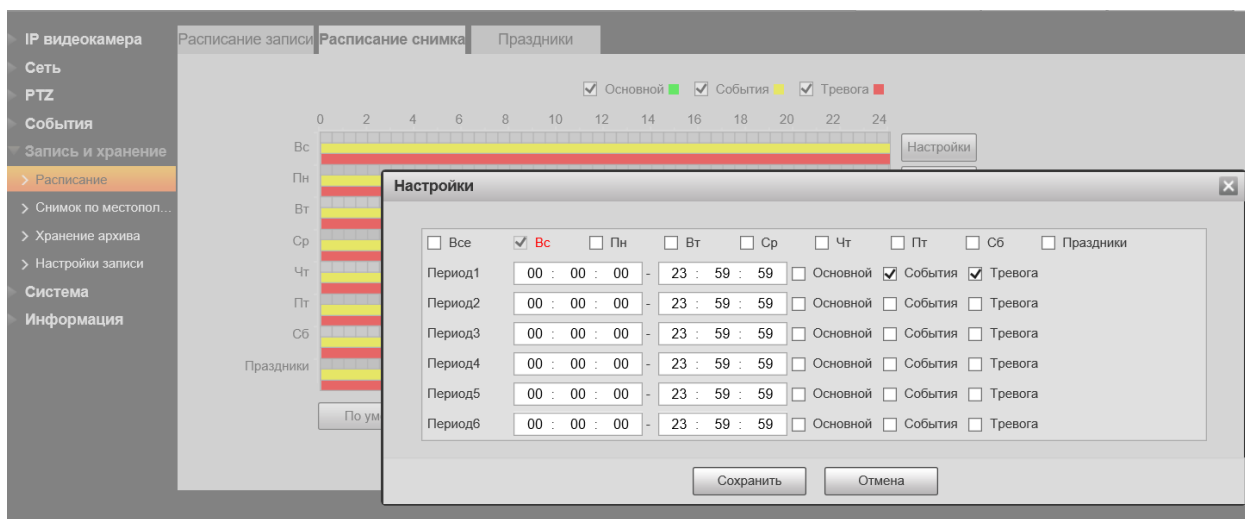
IP видеокамера
Сеть
PTZ
События
Запись и хранение
> Расписание
> Снимок по местопол...
> Хранение архива
> Настройки записи
Система
Информация

Расписание записи | Расписание снимка | Праздники

☑ Основной ☑ События ☑ Тревога

0 2 4 6 8 10 12 14 16 18 20 22 24

Вс
Пн
Вт
Ср
Чт
Пт
Сб
Праздники

Настройки

По ум

Настройки

☐ Все ☑ Вс ☐ Пн ☐ Вт ☐ Ср ☐ Чт ☐ Пт ☐ Сб ☐ Праздники

| | Начало | | Конец | | | |
|---|---|---|---|---|---|---|
| Период1 | 00 : 00 : 00 | - | 23 : 59 : 59 | ☐ Основной | ☑ События | ☑ Тревога |
| Период2 | 00 : 00 : 00 | - | 23 : 59 : 59 | ☐ Основной | ☐ События | ☐ Тревога |
| Период3 | 00 : 00 : 00 | - | 23 : 59 : 59 | ☐ Основной | ☐ События | ☐ Тревога |
| Период4 | 00 : 00 : 00 | - | 23 : 59 : 59 | ☐ Основной | ☐ События | ☐ Тревога |
| Период5 | 00 : 00 : 00 | - | 23 : 59 : 59 | ☐ Основной | ☐ События | ☐ Тревога |
| Период6 | 00 : 00 : 00 | - | 23 : 59 : 59 | ☐ Основной | ☐ События | ☐ Тревога |

Сохранить
Отмена